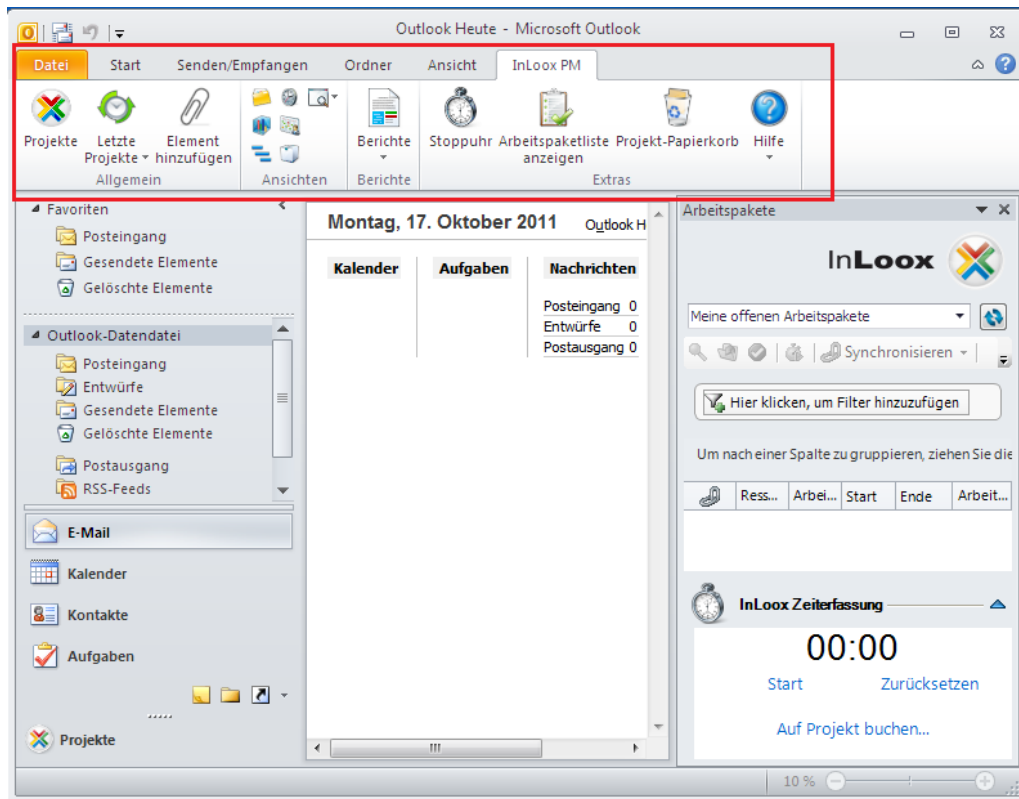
Outlook Heute - Microsoft Outlook

Datei Start Senden/Empfangen Ordner Ansicht InLoox PM

Projekte Letzte Projekte Element hinzufügen
Allgemein
Ansichten
Berichte
Berichte
Stoppuhr Arbeitspaketliste anzeigen Projekt-Papierkorb Hilfe
Extras

Favoriten
Posteingang
Gesendete Elemente
Gelöschte Elemente

Outlook-Datendatei
Posteingang
Entwürfe
Gesendete Elemente
Gelöschte Elemente
Postausgang
RSS-Feeds

E-Mail
Kalender
Kontakte
Aufgaben
Projekte

Montag, 17. Oktober 2011
Outlook H

| Kalender | Aufgaben | Nachrichten |
|---|---|---|
| | | Posteingang 0 |
| | | Entwürfe 0 |
| | | Postausgang 0 |

Arbeitspakete
InLoox
Meine offenen Arbeitspakete
Synchronisieren
Hier klicken, um Filter hinzuzufügen
Um nach einer Spalte zu gruppieren, ziehen Sie die

| | Ress... | Arbei... | Start | Ende | Arbeit... |
|---|---|---|---|---|---|

InLoox Zeiterfassung
00:00
Start Zurücksetzen
Auf Projekt buchen...

10 %